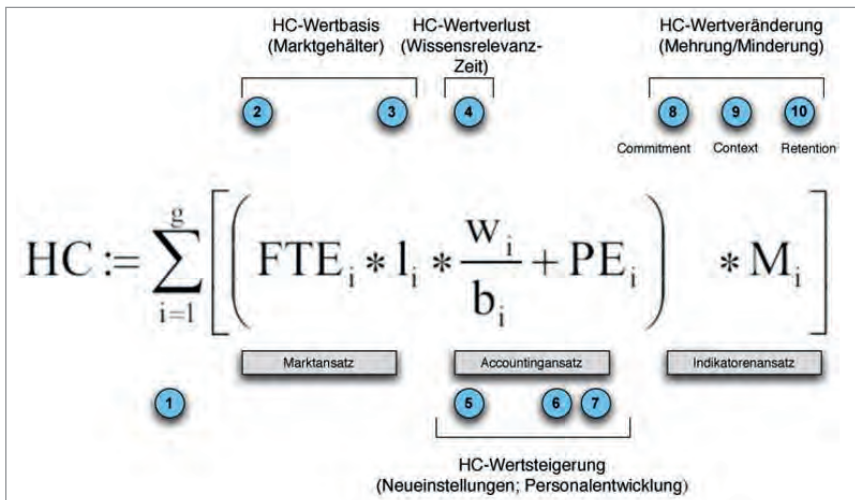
HC-Wertbasis (Marktgehälter)

HC-Wertverlust (Wissensrelevanz-Zeit)

HC-Wertveränderung (Mehrung/Minderung)

2 3 4 8 9 10

Commitment Context Retention

$HC := \sum_{i=1}^{g} \left[ \left( FTE_i * l_i * \frac{w_i}{b_i} + PE_i \right) * M_i \right]$

Marktansatz

Accountingansatz

Indikatorenansatz

1 5 6 7

HC-Wertsteigerung (Neueinstellungen; Personalentwicklung)